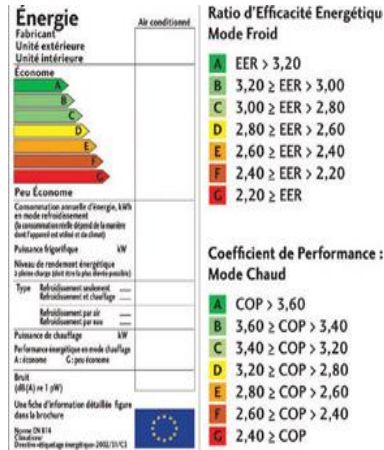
Énergie
Fabricant
Unité extérieure
Unité intérieure

Air conditionné

Économe

A
B
C
D
E
F
G

Peu Économe

Consommation annuelle d'énergie, kWh en mode refroidissement
(la consommation réelle dépend de la manière dont l'appareil est utilisé et du climat)

Puissance frigorifique kW

Niveau de rendement énergétique à pleine charge (doit être le plus élevé possible)

Type
Refroidissement seulement
Refroidissement et chauffage
Refroidissement par air
Refroidissement par eau

Puissance de chauffage kW

Performance énergétique en mode chauffage
A: économe G: peu économe

Bruit
(dB(A) re 1 pW)

Une fiche d'information détaillée figure dans la brochure

Norme EN 814
Climatiseur
Directive étiquetage énergétique 2002/31/CE

Ratio d'Efficacité Energétique
Mode Froid

A EER > 3,20
B 3,20 ≥ EER > 3,00
C 3,00 ≥ EER > 2,80
D 2,80 ≥ EER > 2,60
E 2,60 ≥ EER > 2,40
F 2,40 ≥ EER > 2,20
G 2,20 ≥ EER

Coefficient de Performance :
Mode Chaud

A COP > 3,60
B 3,60 ≥ COP > 3,40
C 3,40 ≥ COP > 3,20
D 3,20 ≥ COP > 2,80
E 2,80 ≥ COP > 2,60
F 2,60 ≥ COP > 2,40
G 2,40 ≥ COP